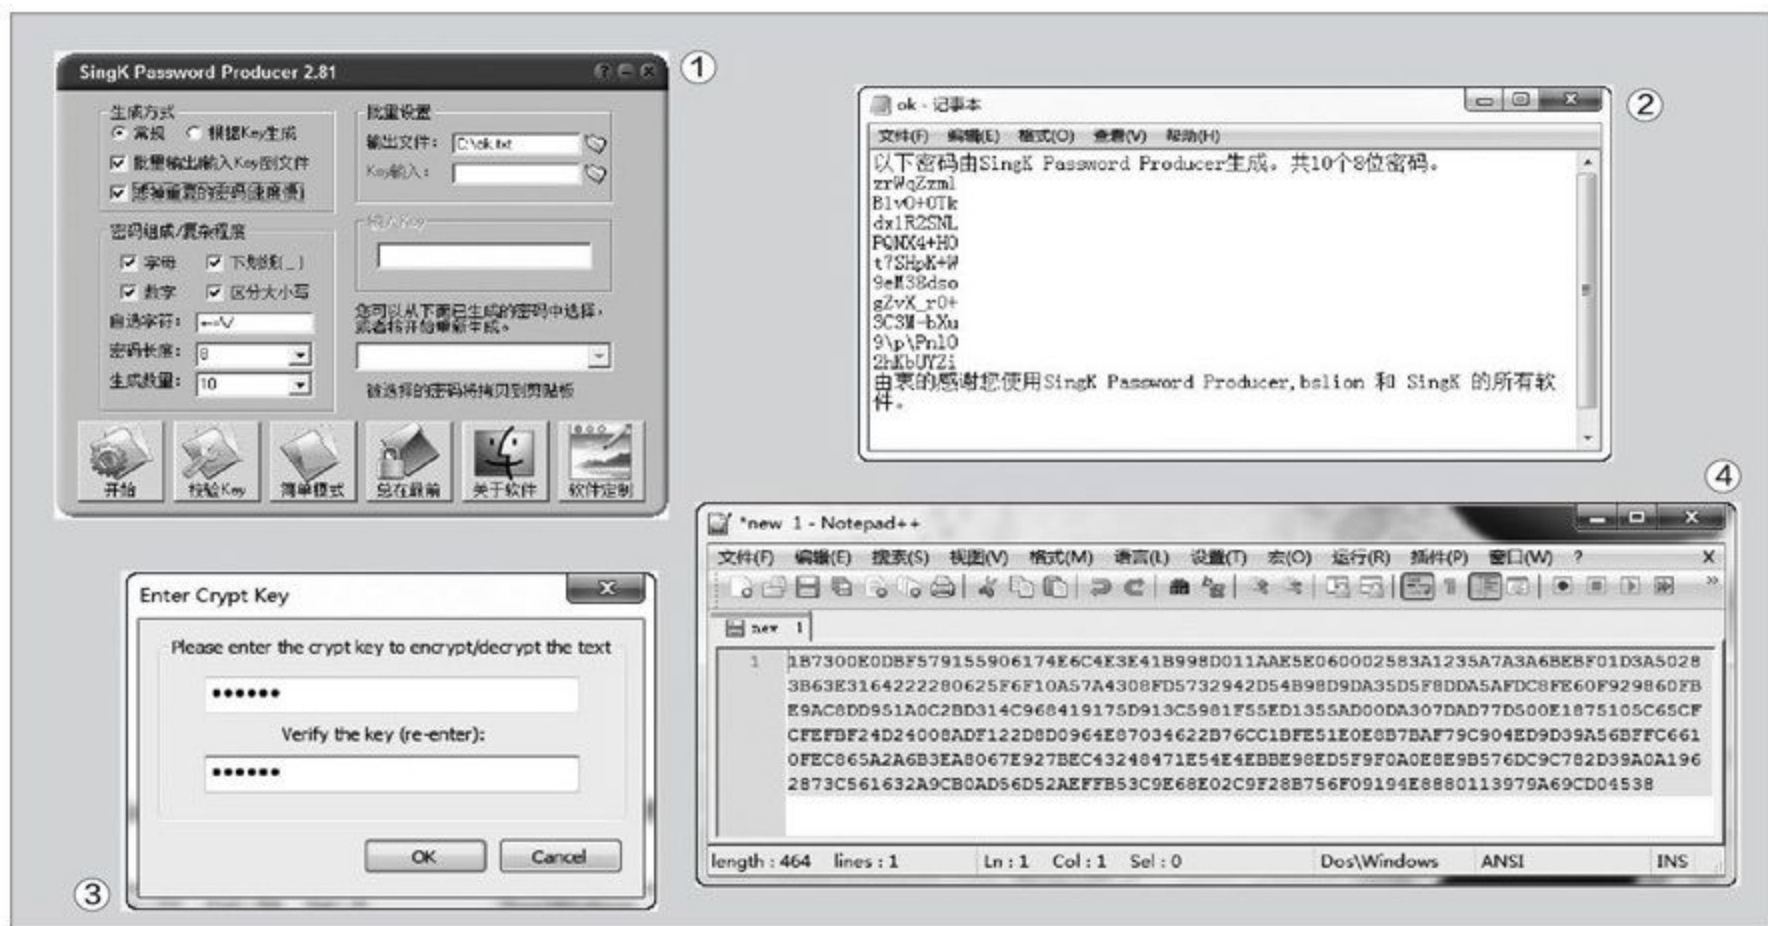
SingK Password Producer 2.81

①

生成方式
常规 根据Key生成
批量输出输入Key到文件
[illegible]

批量设置
输出文件： C:\ok.txt
Key输入：

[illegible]

密码组成/复杂程度
字母 下划线(_)
数字 区分大小写
自选字符： ~-\/
密码长度： 8
生成数量： 10

您可以从下面已生成的密码中选择，或者将开始重新生成。

被选择的密码将拷贝到剪贴板

开始 校验Key 简单模式 总在最前 关于软件 软件定制

②

ok - 记事本

文件(F) 编辑(E) 格式(O) 查看(V) 帮助(H)

以下密码由SingK Password Producer生成。共10个8位密码。
zrWqZzml
B1vO+0Tk
dx1R2SNL
FQNX4+HO
t7SHpK+W
9eM38dso
gZvX_r0+
3C3M-bXu
9\p\Pn10
2hKbUYZi
由衷的感谢您使用SingK Password Producer,bslion 和 SingK 的所有软件。

④

*new 1 - Notepad++

文件(F) 编辑(E) 搜索(S) 视图(V) 格式(M) 语言(L) 设置(T) 宏(O) 运行(R) 插件(P) 窗口(W) ? X

new 1

1 1B7300E0DBF579155906174E6C4E3E41B998D011AAE5E060002583A1235A7A3A6BEBF01D3A5028
3B63E3164222280625F6F10A57A4308FD5732942D54B98D9DA35D5F8DDA5AFDC8FE60F929860FB
E9AC8DD951A0C2BD314C968419175D913C5981F55ED1355AD00DA307DAD77D500E1875105C65CF
CFEFBF24D24008ADF122D8D0964E87034622B76CC1BFE51E0E8B7BAF79C904ED9D39A56BFFC661
0FEC865A2A6B3EA8067E927BEC43248471E54E4EBBE98ED5F9F0A0E8E9B576DC9C782D39A0A196
2873C561632A9CB0AD56D52AEFFB53C9E68E02C9F28B756F09194E8880113979A69CD04538

length : 464 lines : 1 Ln : 1 Col : 1 Sel : 0 Dos\Windows ANSI INS

Enter Crypt Key

Please enter the crypt key to encrypt/decrypt the text

••••••

Verify the key (re-enter):

••••••

OK Cancel

③